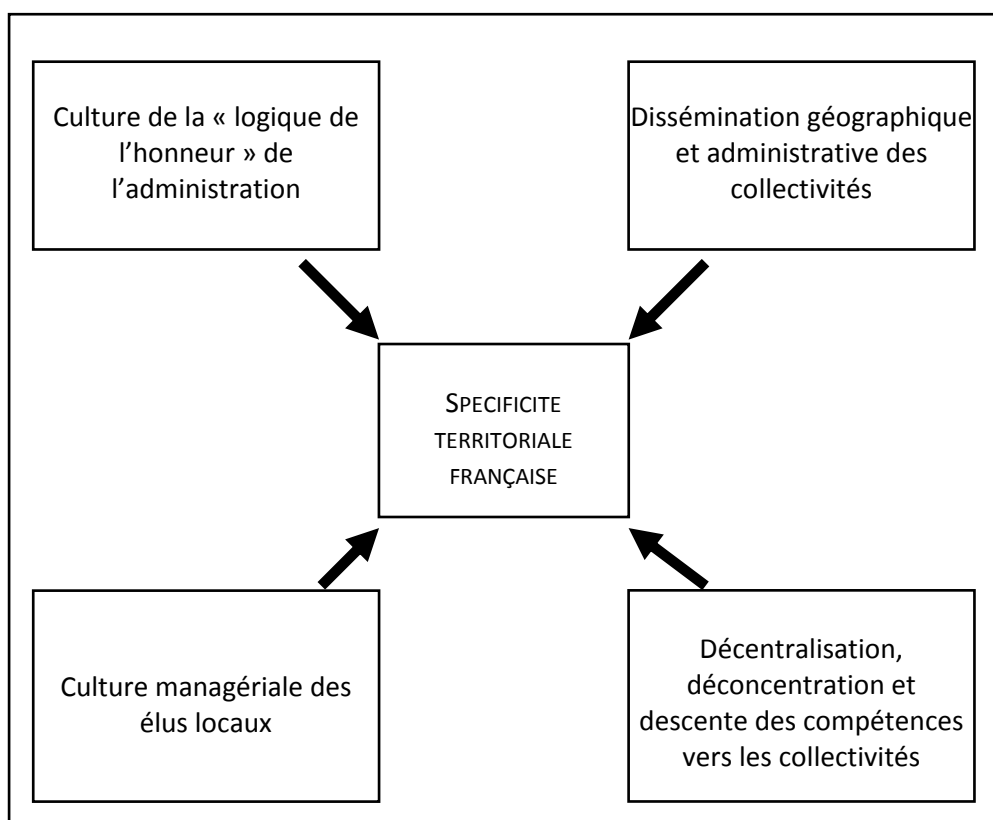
Culture de la « logique de l'honneur » de l'administration

Dissémination géographique et administrative des collectivités

SPECIFICITE TERRITORIALE FRANÇAISE

Culture managériale des élus locaux

Décentralisation, déconcentration et descente des compétences vers les collectivités